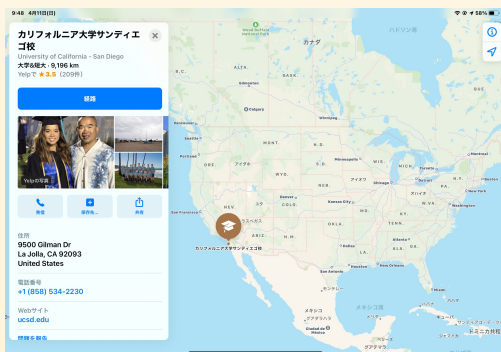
9:48 4月11日(日)
58%

カリフォルニア大学サンディエゴ校
University of California - San Diego
大学&短大 · 9,196 km
Yelpで ★3.5 (209件)

経路

Yelpの写真

発信
保存先...
共有

住所
9500 Gilman Dr
La Jolla, CA 92093
United States

電話番号
+1 (858) 534-2230

Webサイト
ucsd.edu

営業時間

カナダ
ハドソン湾
ALTA.
SASK.
MAN.
ONT.
QUE.
Calgary
Winnipeg
WASH.
MONT.
N.D.
MINN.
ORE.
IDAHO
S.D.
WIS.
MICH.
WYO.
アイダホ
IOWA
NEB.
アイオワ
NEV.
UTAH
COLO.
Denver
KAN.
MO.
ILL.
IND.
OHIO
Kansas City
St. Louis
Las Vegas
ARIZ.
OKLA.
ARK.
TENN.
N.M.
Phoenix
Dallas
TEXAS
LA.
MISS.
ALA.
GA.
Houston
San Antonio
カリフォルニア大学サンディエゴ校
メキシコ
メキシコ湾
Guadalajara
Mexico City
キューバ
ドミニカ共和国
グアテマラ